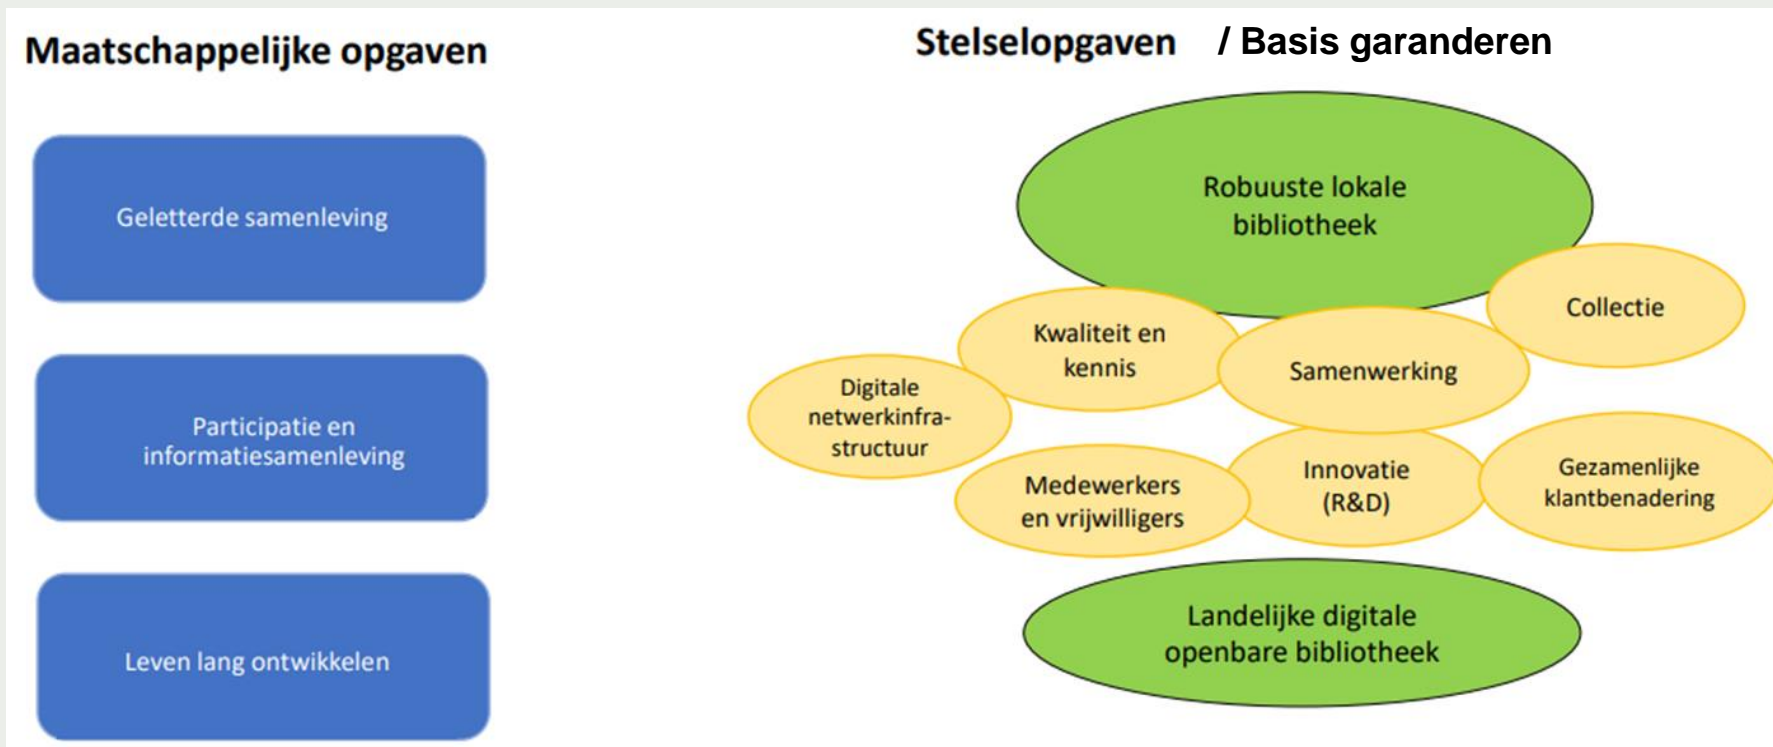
Maatschappelijke opgaven

Geletterde samenleving

Participatie en informatiesamenleving

Leven lang ontwikkelen

Stelselopgaven / Basis garanderen

Robuuste lokale bibliotheek

Kwaliteit en kennis

Samenwerking

Collectie

Digitale netwerkinfrastructuur

Medewerkers en vrijwilligers

Innovatie (R&D)

Gezamenlijke klantbenadering

Landelijke digitale openbare bibliotheek